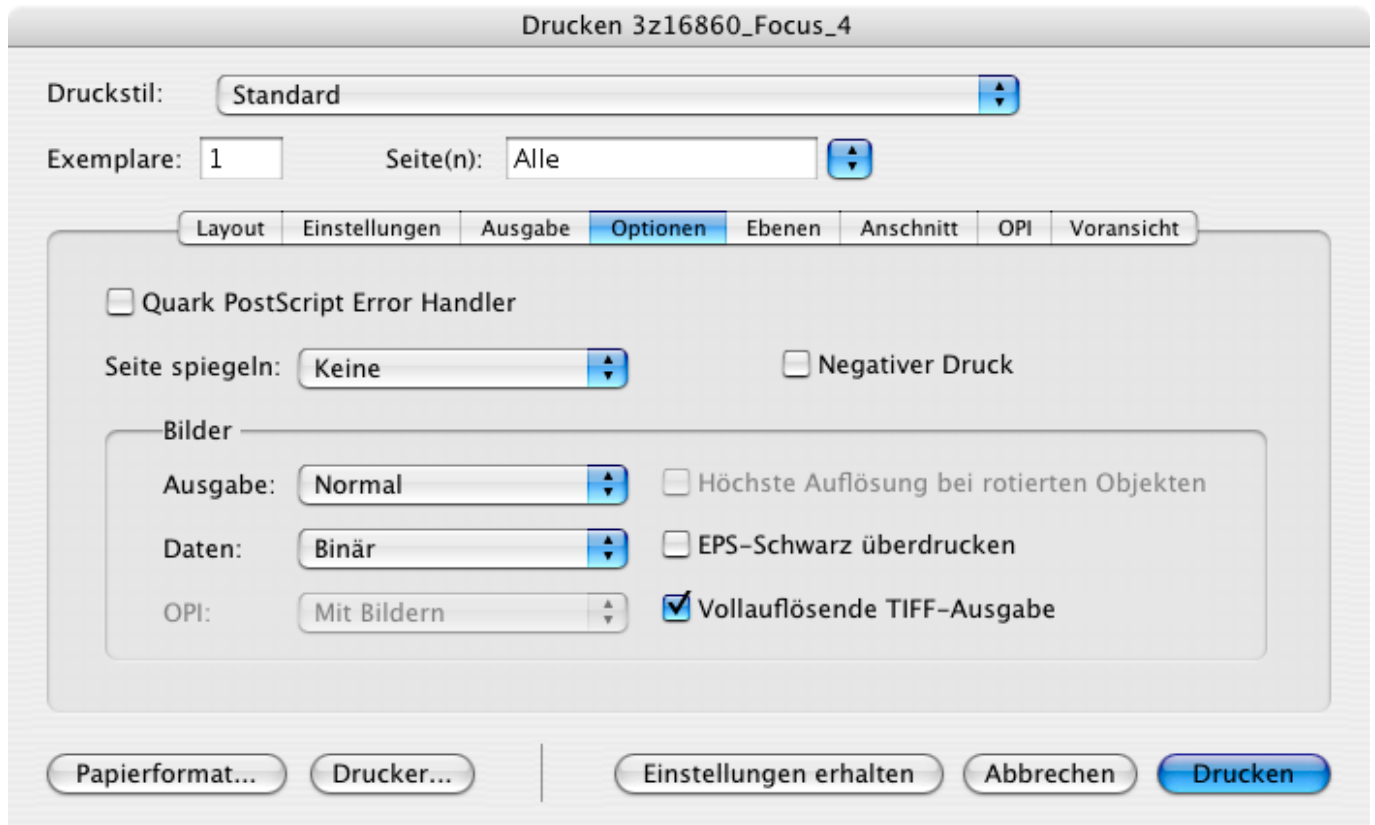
Drucken 3z16860_Focus_4

Druckstil: Standard

Exemplare: 1 Seite(n): Alle

Layout | Einstellungen | Ausgabe | Optionen | Ebenen | Anschnitt | OPI | Voransicht

Quark PostScript Error Handler

Seite spiegeln: Keine

Negativer Druck

Bilder

Ausgabe: Normal

Höchste Auflösung bei rotierten Objekten

Daten: Binär

EPS-Schwarz überdrucken

OPI: Mit Bildern

Vollauflösende TIFF-Ausgabe

Papierformat... Drucker... Einstellungen erhalten Abbrechen Drucken